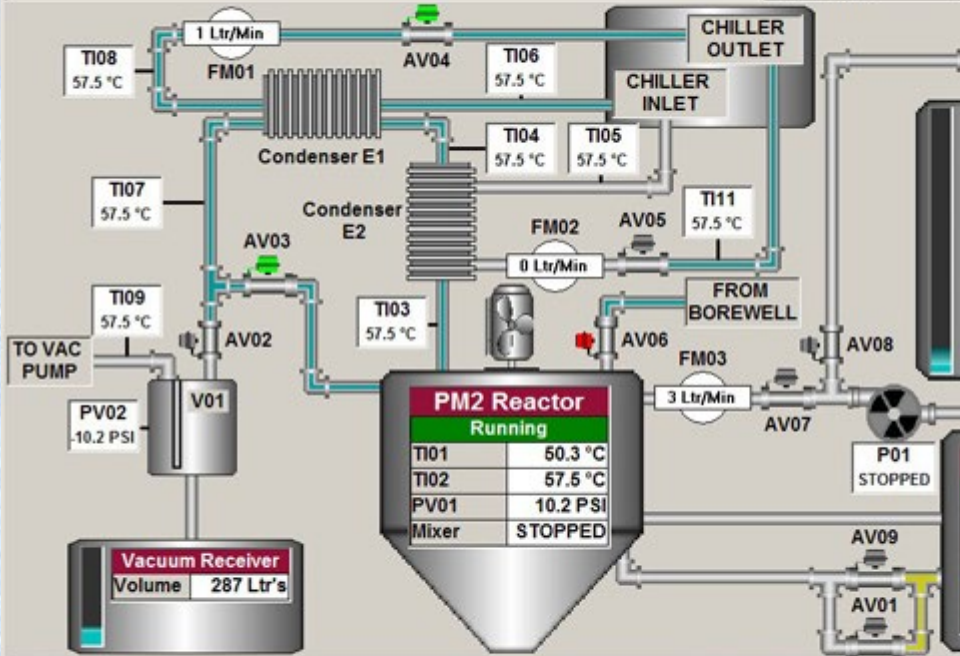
1 Ltr/Min
FM01
AV04
CHILLER OUTLET
TI08
57.5 °C
TI06
57.5 °C
CHILLER INLET
Condenser E1
TI04
57.5 °C
TI05
57.5 °C
TI07
57.5 °C
Condenser E2
FM02
AV05
TI11
57.5 °C
AV03
0 Ltr/Min
TI09
57.5 °C
TI03
57.5 °C
FROM BOREWELL
TO VAC PUMP
AV02
AV06
AV08
FM03
PV02
-10.2 PSI
V01
PM2 Reactor
Running
3 Ltr/Min
AV07
| TI01 | 50.3 °C |
|---|---|
| TI02 | 57.5 °C |
| PV01 | 10.2 PSI |
| Mixer | STOPPED |

P01
STOPPED
Vacuum Receiver
Volume 287 Ltr's
AV09
AV01